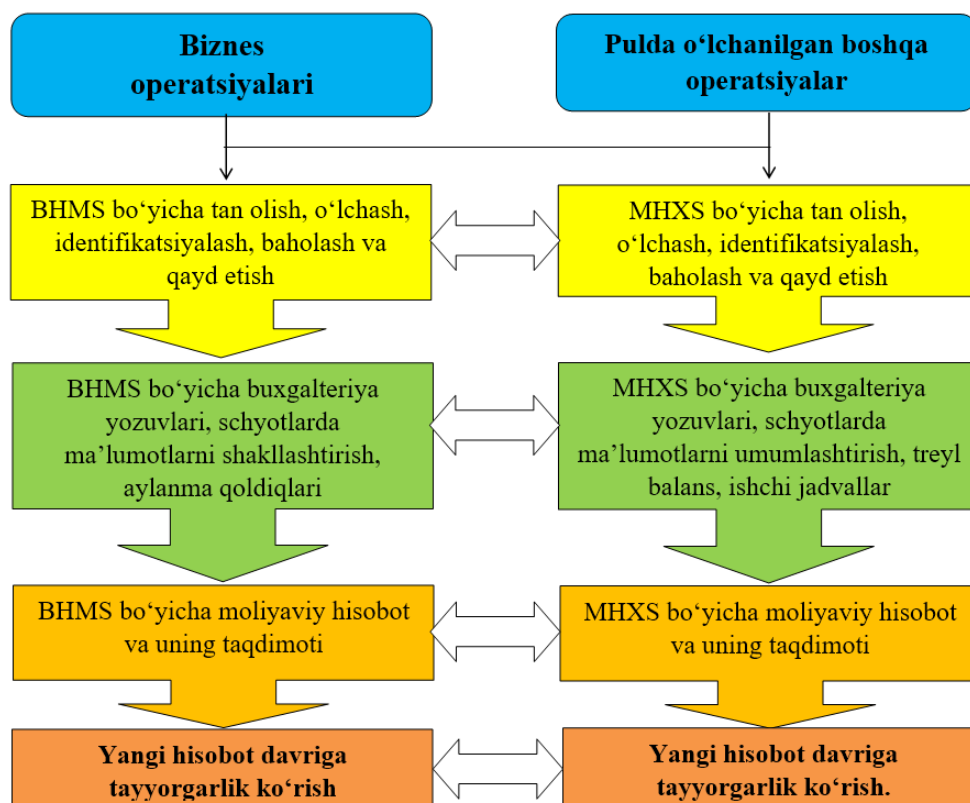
Biznes operatsiyalari

Pulda o‘lchanilgan boshqa operatsiyalar

BHMS bo‘yicha tan olish, o‘lchash, identifikatsiyalash, baholash va qayd etish

MHXS bo‘yicha tan olish, o‘lchash, identifikatsiyalash, baholash va qayd etish

BHMS bo‘yicha buxgalteriya yozuvlari, schyotlarda ma’lumotlarni shakllashtirish, aylanma qoldiqlari

MHXS bo‘yicha buxgalteriya yozuvlari, schyotlarda ma’lumotlarni umumlashtirish, treyl balans, ishchi jadvallar

BHMS bo‘yicha moliyaviy hisobot va uning taqdimoti

MHXS bo‘yicha moliyaviy hisobot va uning taqdimoti

Yangi hisobot davriga tayyorgarlik ko‘rish

Yangi hisobot davriga tayyorgarlik ko‘rish.